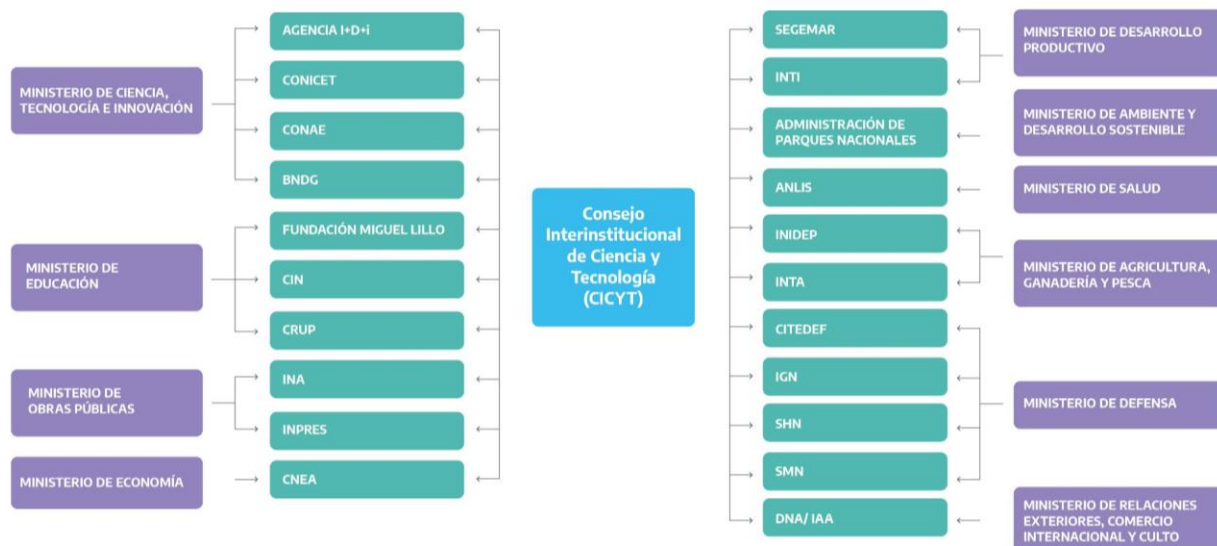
MINISTERIO DE CIENCIA, TECNOLOGÍA E INNOVACIÓN

AGENCIA I+D+i

CONICET

CONAE

BNDG

MINISTERIO DE EDUCACIÓN

FUNDACIÓN MIGUEL LILLO

CIN

CRUP

MINISTERIO DE OBRAS PÚBLICAS

INA

INPRES

MINISTERIO DE ECONOMÍA

CNEA

Consejo Interinstitucional de Ciencia y Tecnología (CICYT)

SEGEMAR

INTI

MINISTERIO DE DESARROLLO PRODUCTIVO

ADMINISTRACIÓN DE PARQUES NACIONALES

MINISTERIO DE AMBIENTE Y DESARROLLO SOSTENIBLE

ANLIS

MINISTERIO DE SALUD

INIDEP

INTA

MINISTERIO DE AGRICULTURA, GANADERÍA Y PESCA

CITEDEF

IGN

SHN

SMN

MINISTERIO DE DEFENSA

DNA/ IAA

MINISTERIO DE RELACIONES EXTERIORES, COMERCIO INTERNACIONAL Y CULTO